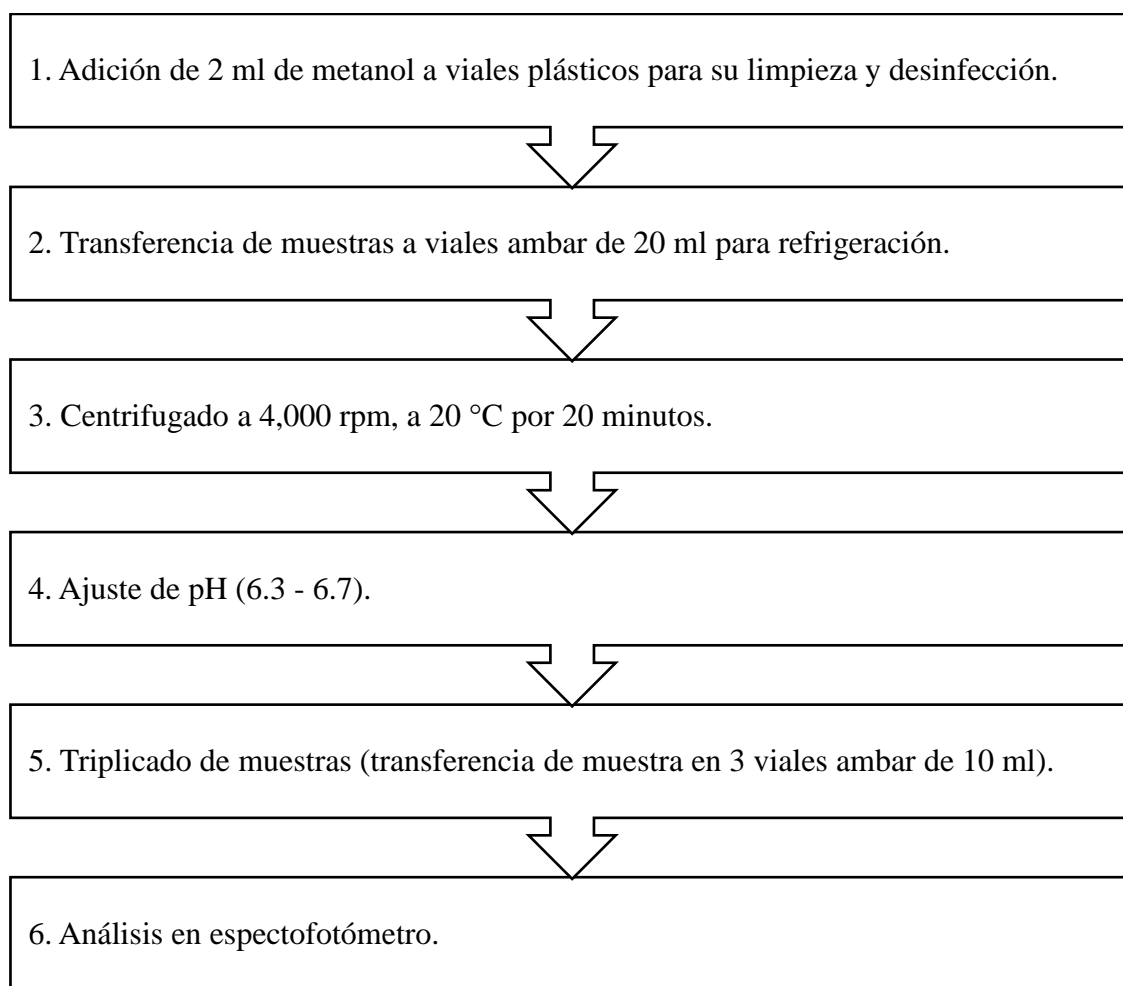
1. Adición de 2 ml de metanol a viales plásticos para su limpieza y desinfección.

2. Transferencia de muestras a viales ambar de 20 ml para refrigeración.

3. Centrifugado a 4,000 rpm, a 20 °C por 20 minutos.

4. Ajuste de pH (6.3 - 6.7).

5. Triplicado de muestras (transferencia de muestra en 3 viales ambar de 10 ml).

6. Análisis en espectofotómetro.